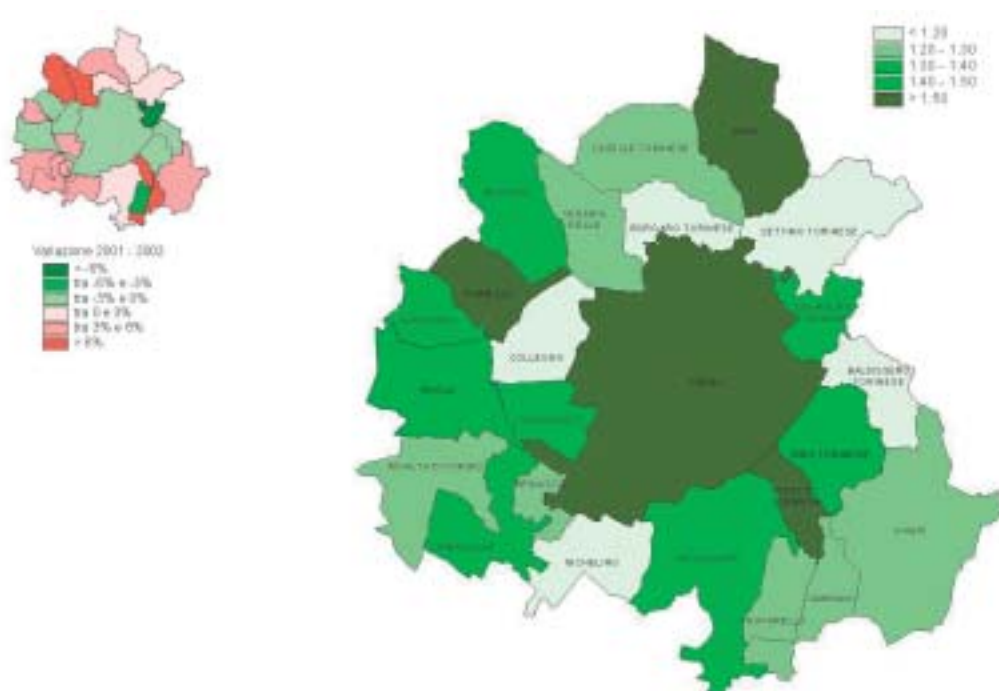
Variazione 2001 - 2002
< -6%
tra -6% e -3%
tra -3% e 0%
tra 0 e 3%
tra 3% e 6%
> 6%

< 1.20
1.20 - 1.30
1.30 - 1.40
1.40 - 1.50
> 1.50

CASELLE TORINESE
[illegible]
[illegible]
BORGARO TORINESE
SETTIMO TORINESE
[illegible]
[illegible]
COLLEGNO
TORINO
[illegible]
BALDISSERO TORINESE
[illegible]
RIVOLI
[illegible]
PINO TORINESE
RIVALTA DI TORINO
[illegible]
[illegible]
CHIERI
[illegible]
BEINASCO
NICHELINO
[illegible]
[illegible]
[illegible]